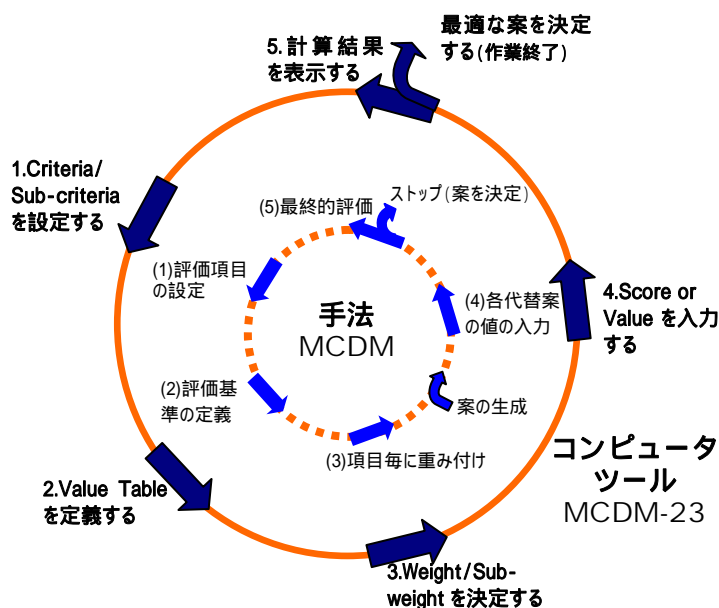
5.計算結果を表示する

最適な案を決定する(作業終了)

1.Criteria/Sub-criteriaを設定する

(5)最終的評価

ストップ(案を決定)

(1)評価項目の設定

手法
MCDM

(4)各代替案の値の入力

4.Score or Value を入力する

(2)評価基準の定義

案の生成

(3)項目毎に重み付け

コンピュータツール
MCDM-23

2.Value Tableを定義する

3.Weight/Sub-weight を決定する